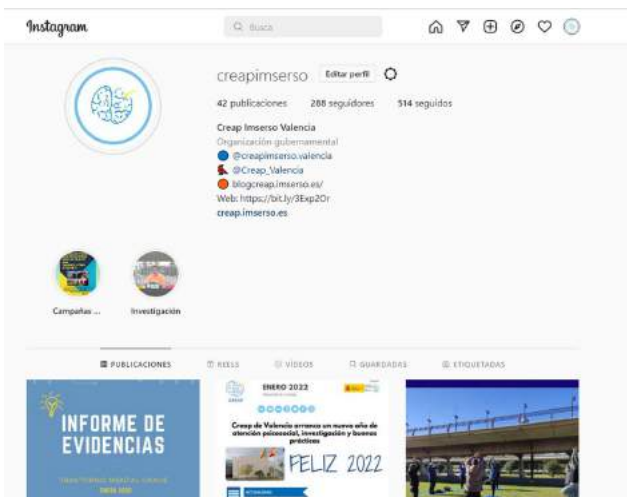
Instagram

Busca

creapimserso Editar perfil

42 publicaciones 288 seguidores 514 seguidos

Creap Imserso Valencia
Organización gubernamental
@creapimserso.valencia
@Creap_Valencia
blogcreap.imserso.es/
Web: https://bit.ly/3Exp2Or
creap.imserso.es

Campañas ...
Investigación

PUBLICACIONES REELS VÍDEOS GUARDADAS ETIQUETADAS

INFORME DE EVIDENCIAS
TRASTORNO MENTAL GRAVE
ENERO 2022

ENERO 2022
Creap de Valencia arranca un nuevo año de atención psicosocial, investigación y buenas prácticas
FELIZ 2022